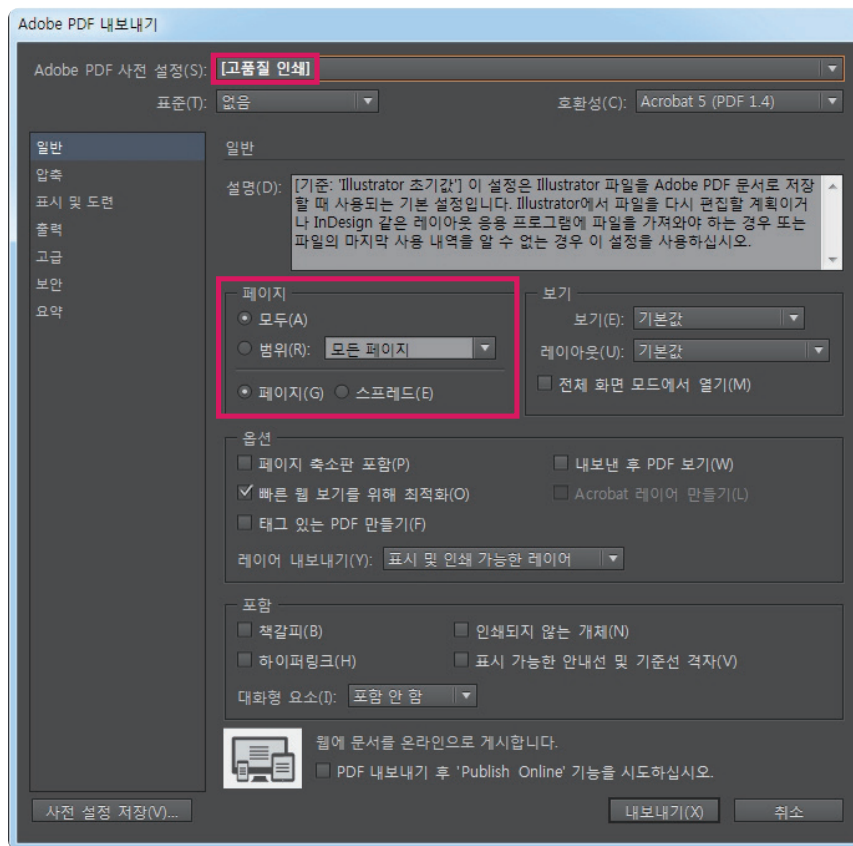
Adobe PDF 내보내기

Adobe PDF 사전 설정(S): [고품질 인쇄]

표준(T): 없음

호환성(C): Acrobat 5 (PDF 1.4)

일반
압축
표시 및 도련
출력
고급
보안
요약

일반

설명(D): [기준: 'Illustrator 초기값'] 이 설정은 Illustrator 파일을 Adobe PDF 문서로 저장할 때 사용되는 기본 설정입니다. Illustrator에서 파일을 다시 편집할 계획이거나 InDesign 같은 레이아웃 응용 프로그램에 파일을 가져와야 하는 경우 또는 파일의 마지막 사용 내역을 알 수 없는 경우 이 설정을 사용하십시오.

페이지
모두(A)
범위(R): 모든 페이지
페이지(G) 스프레드(E)

보기
보기(E): 기본값
레이아웃(U): 기본값
전체 화면 모드에서 열기(M)

옵션
페이지 축소판 포함(P)
내보낸 후 PDF 보기(W)
빠른 웹 보기를 위해 최적화(O)
Acrobat 레이어 만들기(L)
태그 있는 PDF 만들기(F)
레이어 내보내기(Y): 표시 및 인쇄 가능한 레이어

포함
책갈피(B)
인쇄되지 않는 개체(N)
하이퍼링크(H)
표시 가능한 안내선 및 기준선 격자(V)
대화형 요소(I): 포함 안 함

웹에 문서를 온라인으로 게시합니다.
PDF 내보내기 후 'Publish Online' 기능을 시도하십시오.

사전 설정 저장(V)...
내보내기(X)
취소